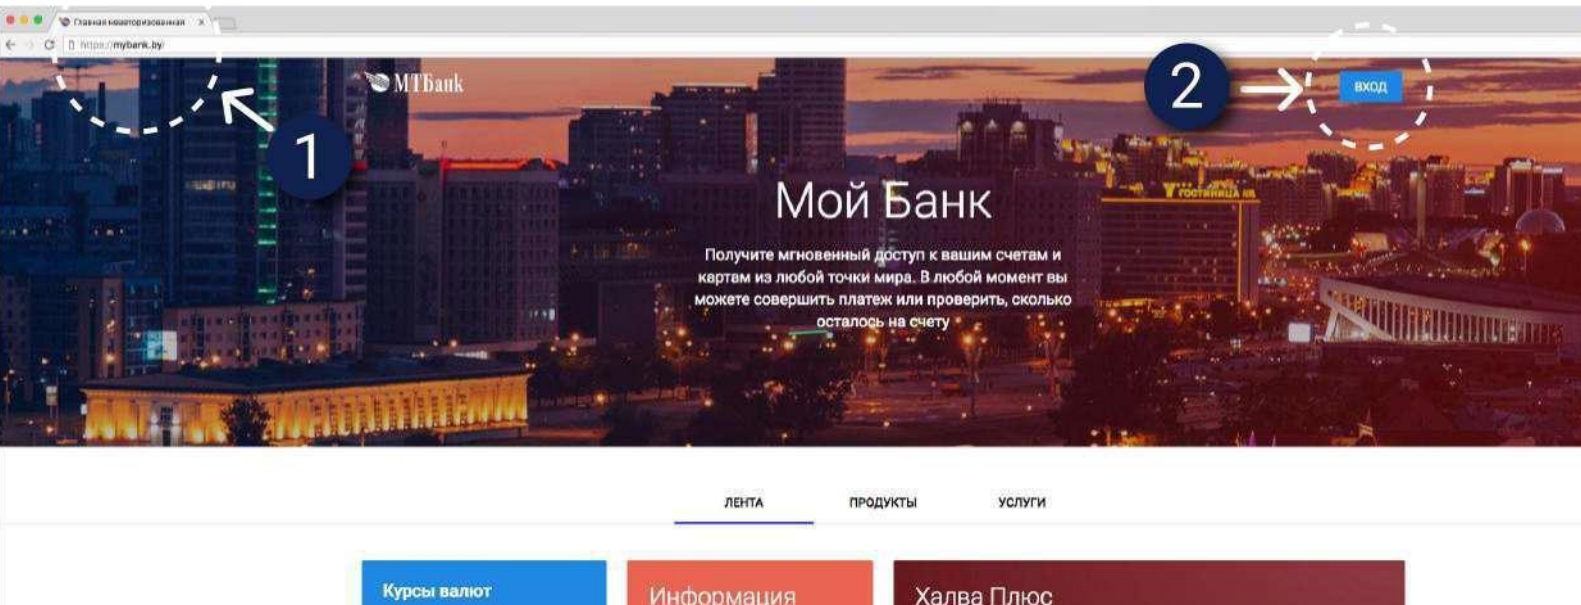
Главная неавторизованная ×

https://mybank.by

MTBank

1

2

ВХОД

Мой Банк

Получите мгновенный доступ к вашим счетам и картам из любой точки мира. В любой момент вы можете совершить платеж или проверить, сколько осталось на счету

ГОСТИНИЦА

ЛЕНТА

ПРОДУКТЫ

УСЛУГИ

Курсы валют

Информация

Халва Плюс